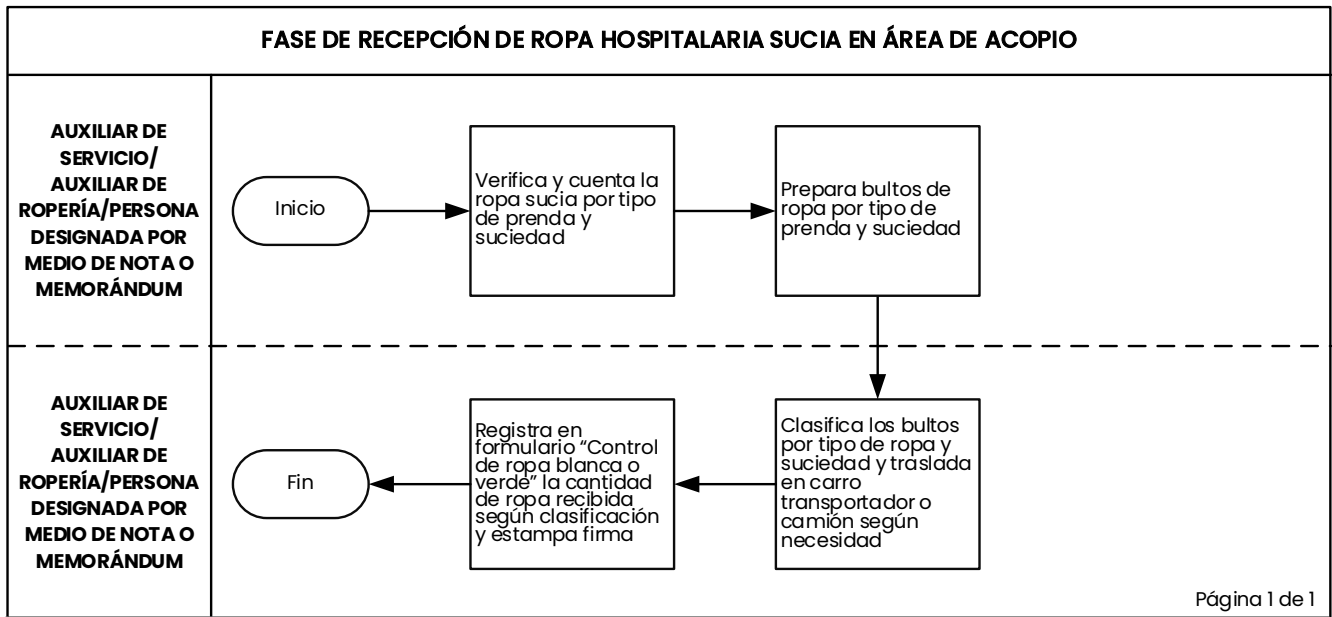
FASE DE RECEPCIÓN DE ROPA HOSPITALARIA SUCIA EN ÁREA DE ACOPIO

AUXILIAR DE SERVICIO/ AUXILIAR DE ROPERÍA/PERSONA DESIGNADA POR MEDIO DE NOTA O MEMORÁNDUM

Inicio

Verifica y cuenta la ropa sucia por tipo de prenda y suciedad

Prepara bultos de ropa por tipo de prenda y suciedad

AUXILIAR DE SERVICIO/ AUXILIAR DE ROPERÍA/PERSONA DESIGNADA POR MEDIO DE NOTA O MEMORÁNDUM

Clasifica los bultos por tipo de ropa y suciedad y traslada en carro transportador o camión según necesidad

Registra en formulario "Control de ropa blanca o verde" la cantidad de ropa recibida según clasificación y estampa firma

Fin

Página 1 de 1